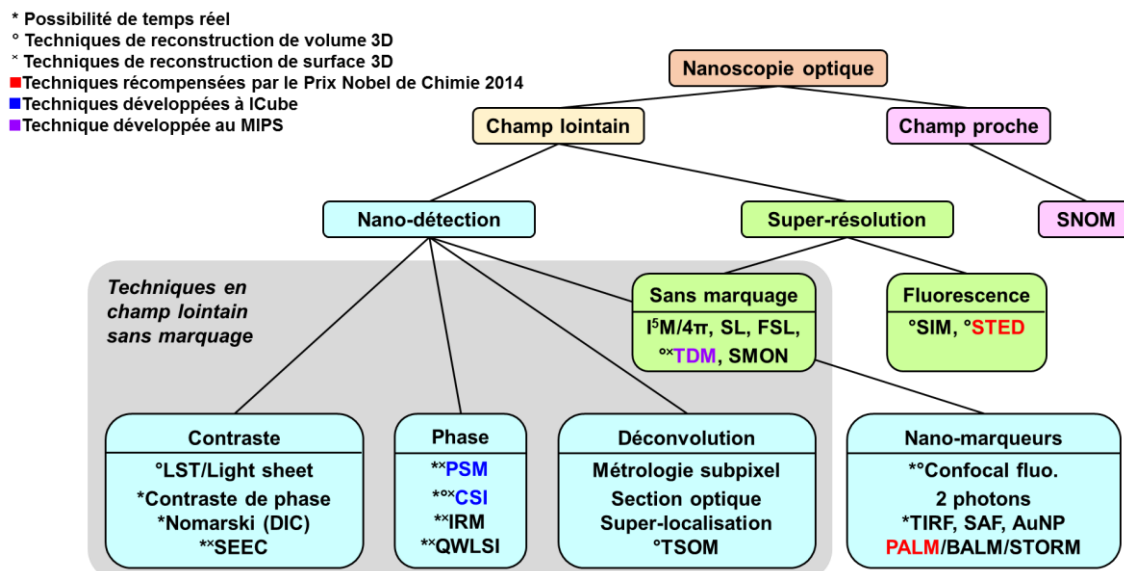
* Possibilité de temps réel
° Techniques de reconstruction de volume 3D
ˣ Techniques de reconstruction de surface 3D
■Techniques récompensées par le Prix Nobel de Chimie 2014
■Techniques développées à ICube
■Technique développée au MIPS

Nanoscopie optique

Champ lointain

Champ proche

Nano-détection

Super-résolution

SNOM

Techniques en champ lointain sans marquage

Sans marquage
I$^5$M/4π, SL, FSL, °ˣTDM, SMON

Fluorescence
°SIM, °STED

Contraste
°LST/Light sheet
*Contraste de phase
*Nomarski (DIC)
*ˣSEEC

Phase
*ˣPSM
*°ˣCSI
*ˣIRM
*ˣQWLSI

Déconvolution
Métrologie subpixel
Section optique
Super-localisation
°TSOM

Nano-marqueurs
*°Confocal fluo.
2 photons
*TIRF, SAF, AuNP
PALM/BALM/STORM